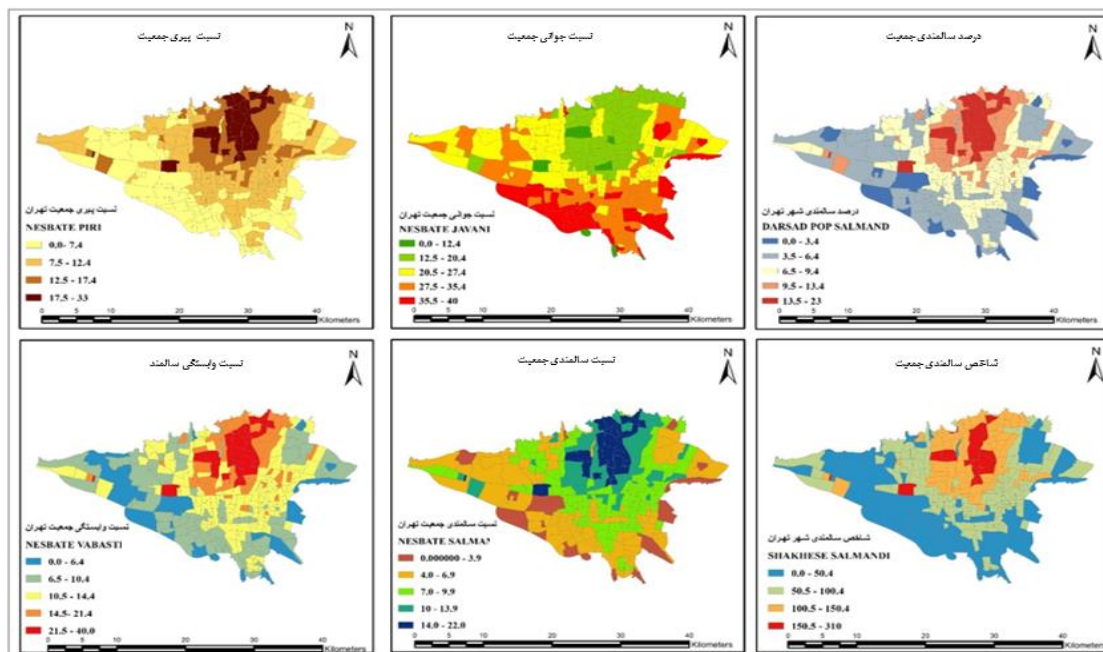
نسبت پیری جمعیت

N

نسبت پیری جمعیت تهران

NESBATE PIRI

0.0- 7.4

7.5 - 12.4

12.5 - 17.4

17.5 - 33

0 5 10 20 30 40 Kilometers

نسبت جوانی جمعیت

N

نسبت جوانی جمعیت تهران

NESBATE JAVANI

0.0 - 12.4

12.5 - 20.4

20.5 - 27.4

27.5 - 35.4

35.5 - 40

0 5 10 20 30 40 Kilometers

درصد سالمندی جمعیت

N

درصد سالمندی شهر تهران

DARSAD POP SALMAND

0.0 - 3.4

3.5 - 6.4

6.5 - 9.4

9.5 - 13.4

13.5 - 23

0 5 10 20 30 40 Kilometers

نسبت وابستگی سالمند

N

نسبت وابستگی جمعیت تهران

NESBATE VABASTI

0.0 - 6.4

6.5 - 10.4

10.5 - 14.4

14.5- 21.4

21.5 - 40.0

0 5 10 20 30 40 Kilometers

نسبت سالمندی جمعیت

N

نسبت سالمندی جمعیت تهران

NESBATE SALMA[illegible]

0.000000 - 3.9

4.0 - 6.9

7.0 - 9.9

10 - 13.9

14.0 - 22.0

0 5 10 20 30 40 Kilometers

شاخص سالمندی جمعیت

N

شاخص سالمندی شهر تهران

SHAKHESE SALMANDI

0.0 - 50.4

50.5 - 100.4

100.5 - 150.4

150.5 - 310

0 5 10 20 30 40 Kilometers